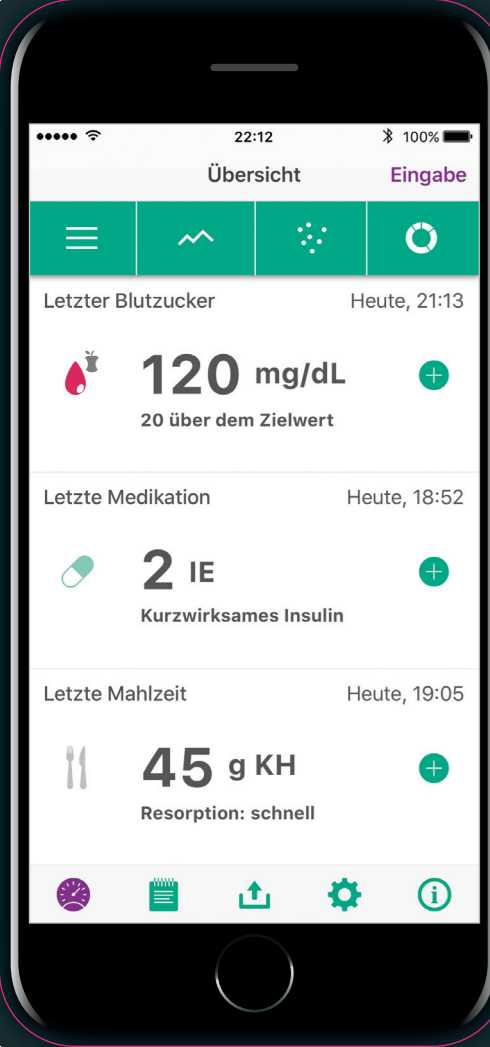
22:12
100%

Übersicht
Eingabe

Letzter Blutzucker
Heute, 21:13

120 mg/dL
20 über dem Zielwert

Letzte Medikation
Heute, 18:52

2 IE
Kurzwirksames Insulin

Letzte Mahlzeit
Heute, 19:05

45 g KH
Resorption: schnell